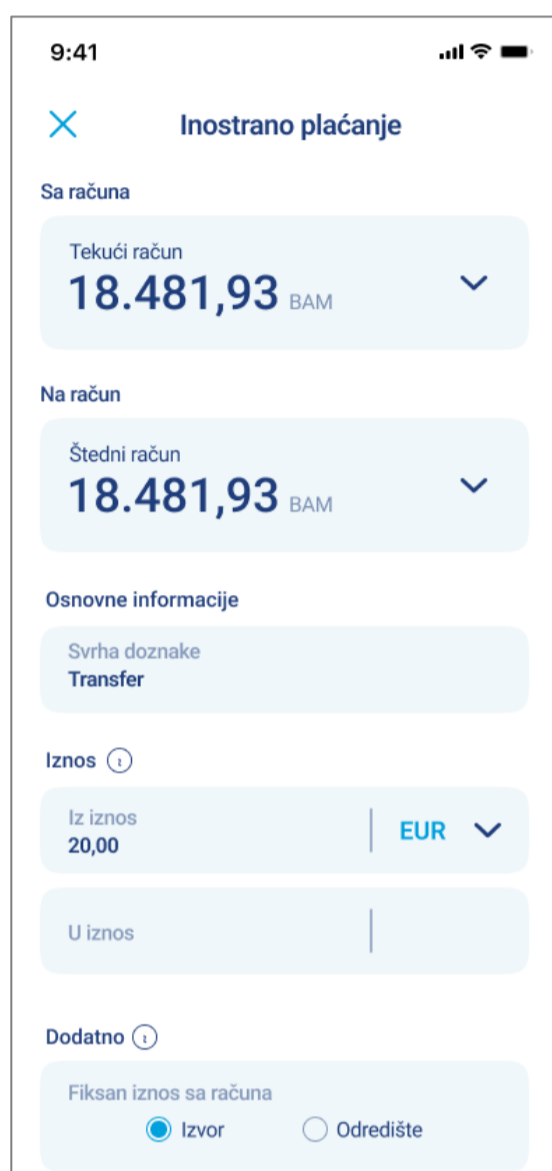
9:41

Inostrano plaćanje

Sa računa

Tekući račun
18.481,93 BAM

Na račun

Štedni račun
18.481,93 BAM

Osnovne informacije

Svrha doznake
Transfer

Iznos

Iz iznos
20,00

EUR

U iznos

Dodatno

Fiksan iznos sa računa
Izvor
Odredište